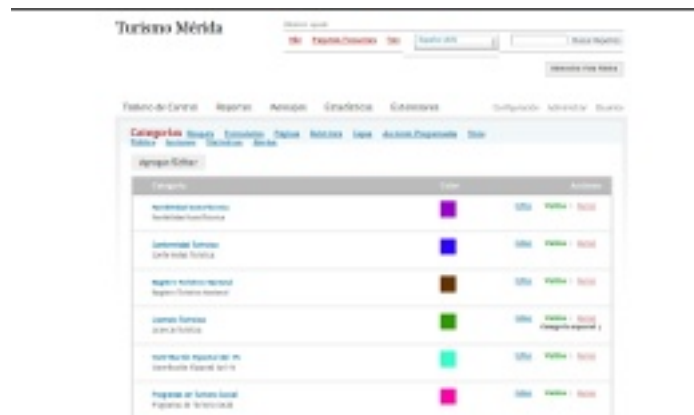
Turismo Mérida

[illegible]

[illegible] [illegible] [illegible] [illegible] Buscar Reportes

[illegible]

Tablero de Control Reportes Mensajes Estadísticas Extensiones Configuración Administrar Usuarios

Categorías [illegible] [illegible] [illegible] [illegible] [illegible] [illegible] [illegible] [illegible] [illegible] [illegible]

Agregar/Editar

| Categoría | Color | Acciones |
|---|---|---|
| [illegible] | | Editar Visible · Borrar |
| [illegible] | | Editar Visible · Borrar |
| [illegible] | | Editar Visible · Borrar |
| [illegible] | | Editar Visible · Borrar Categoría especial |
| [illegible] | | Editar Visible · Borrar |
| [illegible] | | Editar Visible · Borrar |